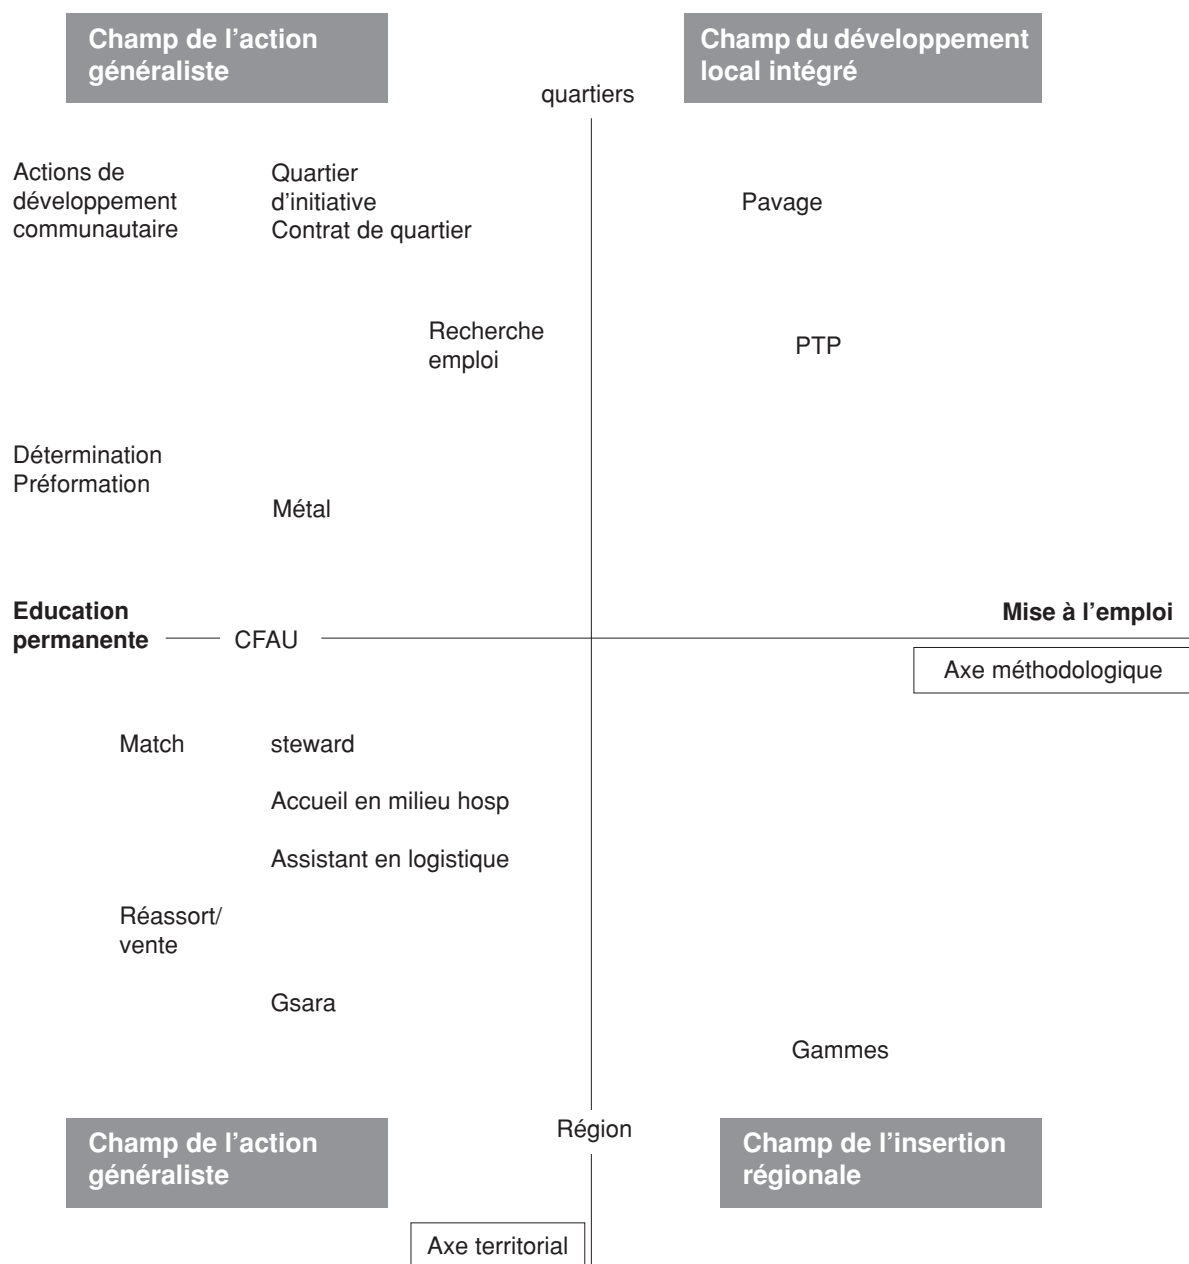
Champ de l'action généraliste

quartiers

Champ du développement local intégré

Actions de développement communautaire

Quartier d'initiative
Contrat de quartier

Pavage

Recherche emploi

PTP

Détermination
Préformation

Métal

Education permanente

CFAU

Mise à l'emploi

Axe méthodologique

Match

steward

Accueil en milieu hosp

Assistant en logistique

Réassort/ vente

Gsara

Gammes

Champ de l'action généraliste

Région

Champ de l'insertion régionale

Axe territorial